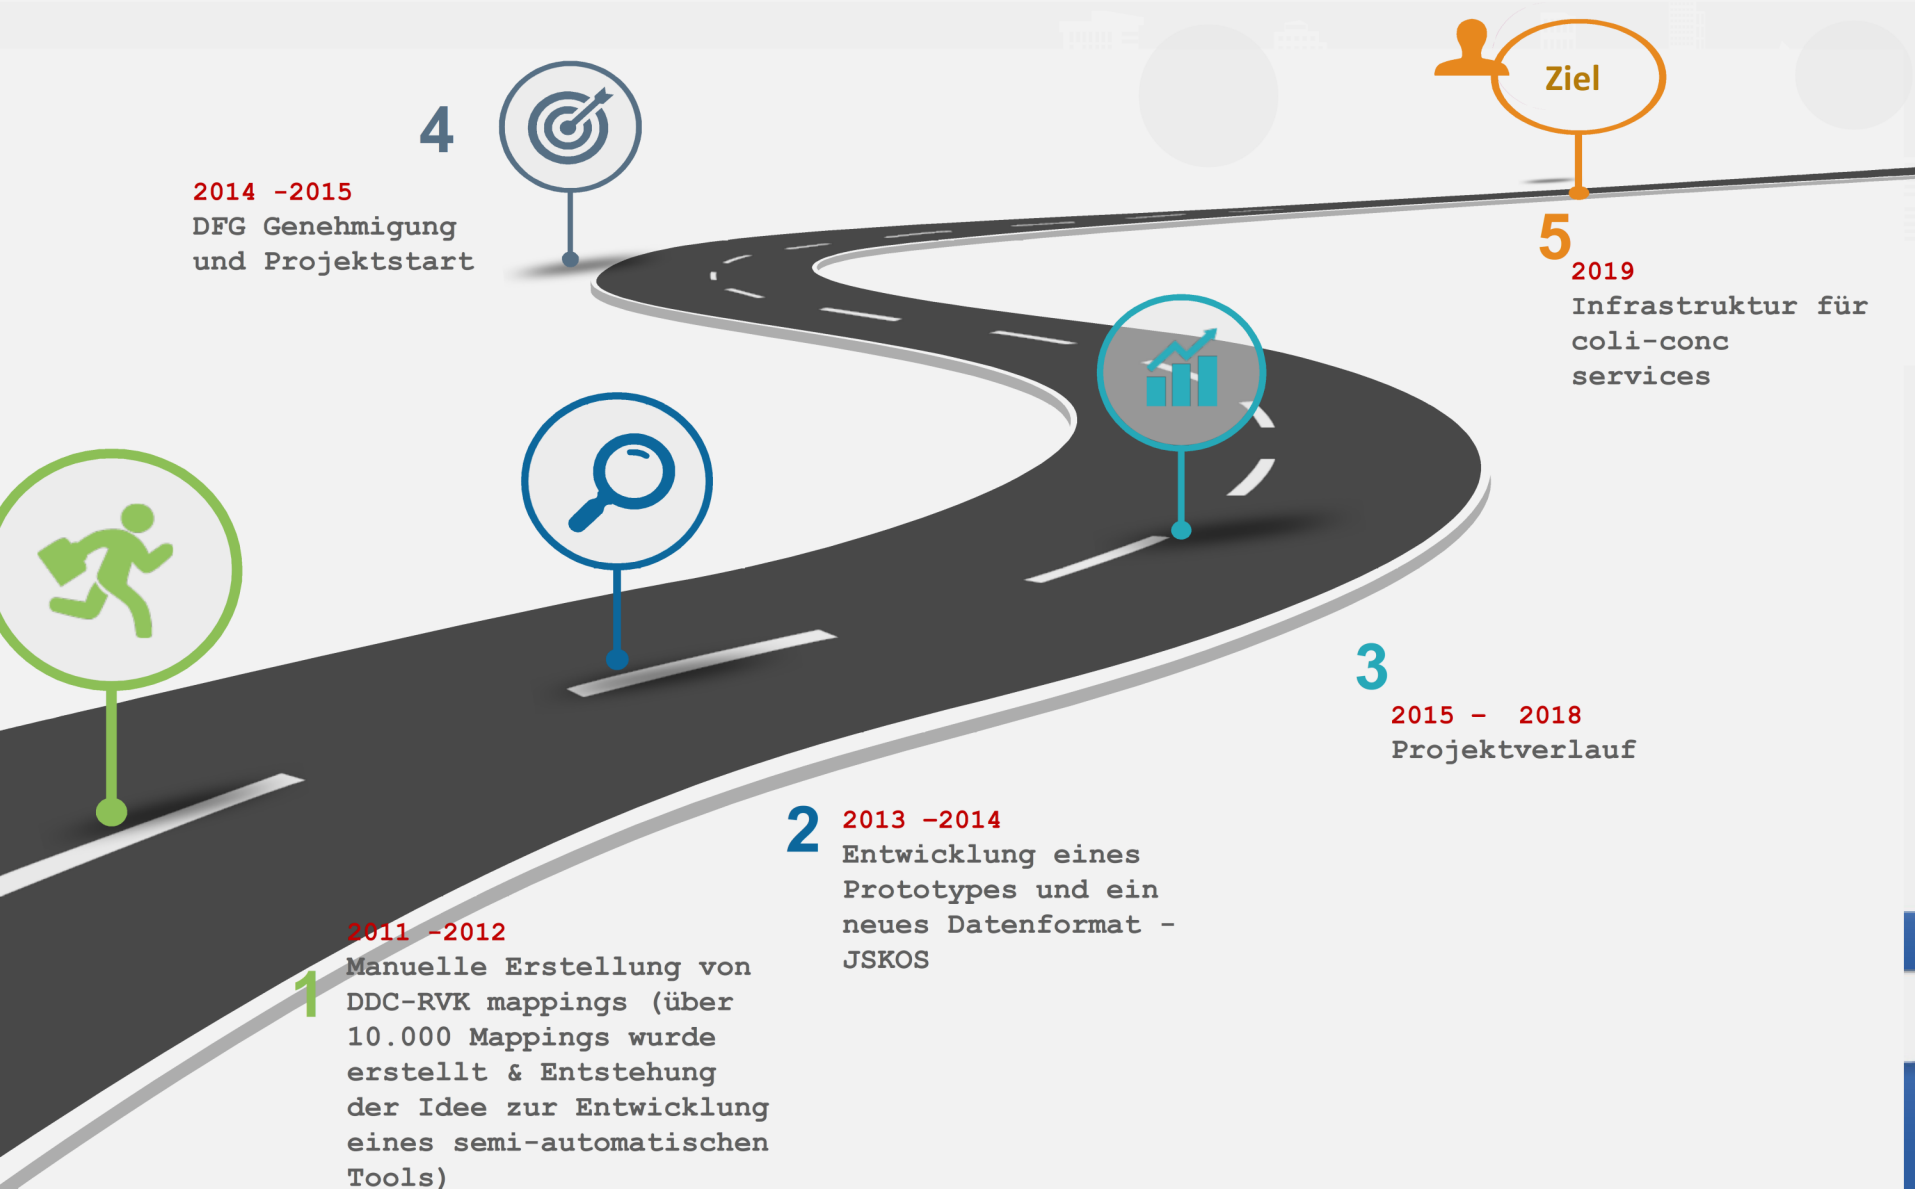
4

2014 -2015
DFG Genehmigung und Projektstart

Ziel

5
2019
Infrastruktur für coli-conc services

3
2015 – 2018
Projektverlauf

2
2013 -2014
Entwicklung eines Prototypes und ein neues Datenformat - JSKOS

1
2011 -2012
Manuelle Erstellung von DDC-RVK mappings (über 10.000 Mappings wurde erstellt & Entstehung der Idee zur Entwicklung eines semi-automatischen Tools)